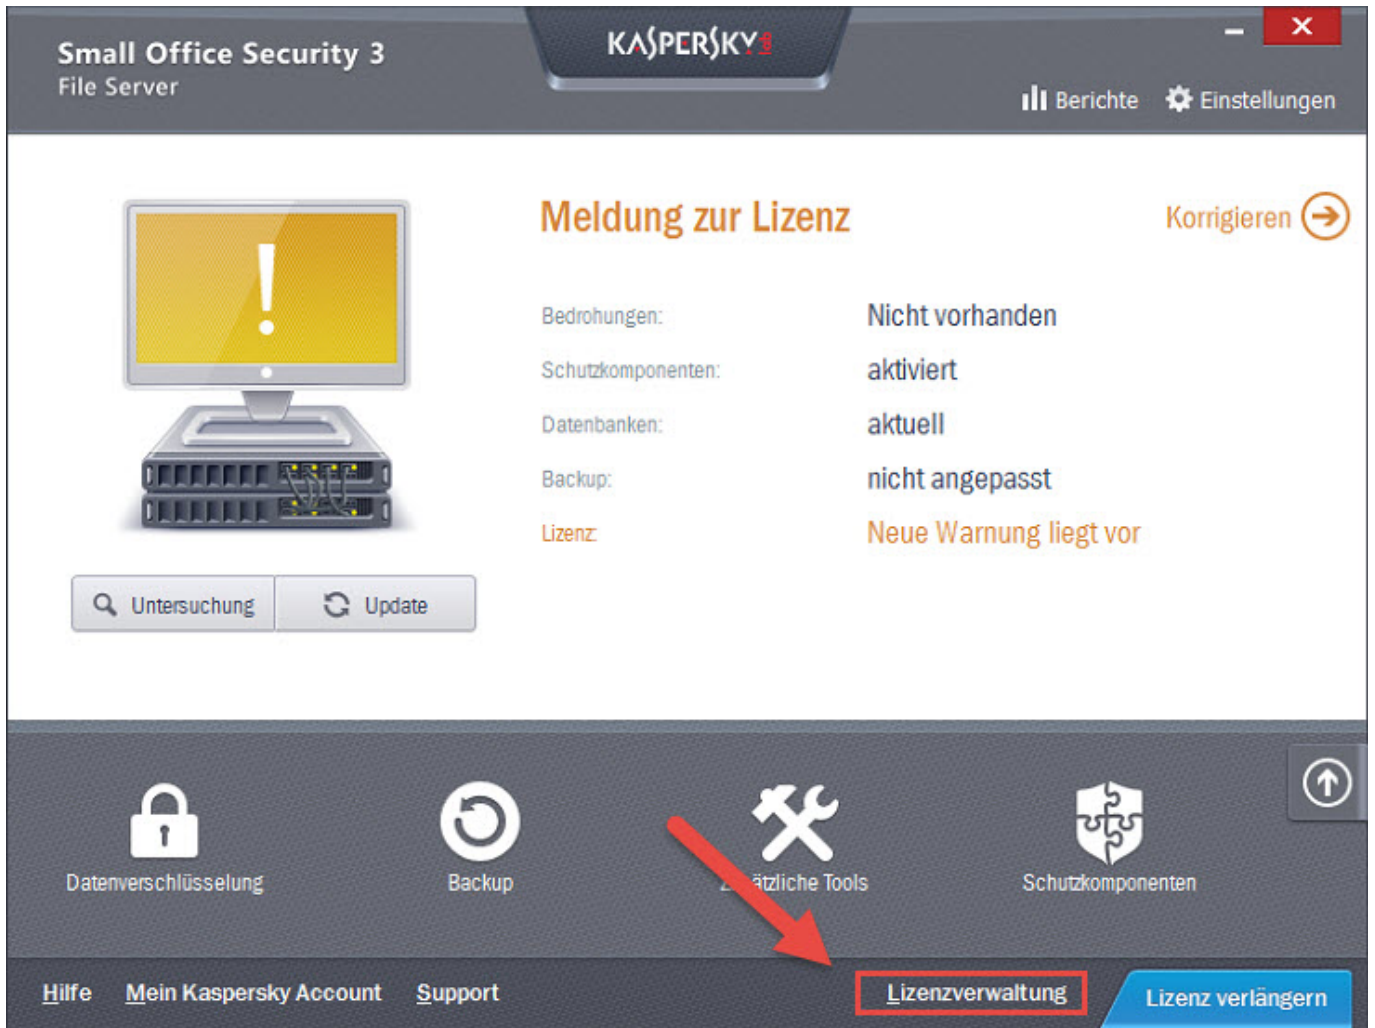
Small Office Security 3
File Server

KASPERSKY

Berichte Einstellungen

Meldung zur Lizenz

Korrigieren

| | |
|---|---|
| Bedrohungen: | Nicht vorhanden |
| Schutzkomponenten: | aktiviert |
| Datenbanken: | aktuell |
| Backup: | nicht angepasst |
| Lizenz: | Neue Warnung liegt vor |

Untersuchung Update

Datenverschlüsselung
Backup
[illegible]ätzliche Tools
Schutzkomponenten

Hilfe Mein Kaspersky Account Support Lizenzverwaltung Lizenz verlängern